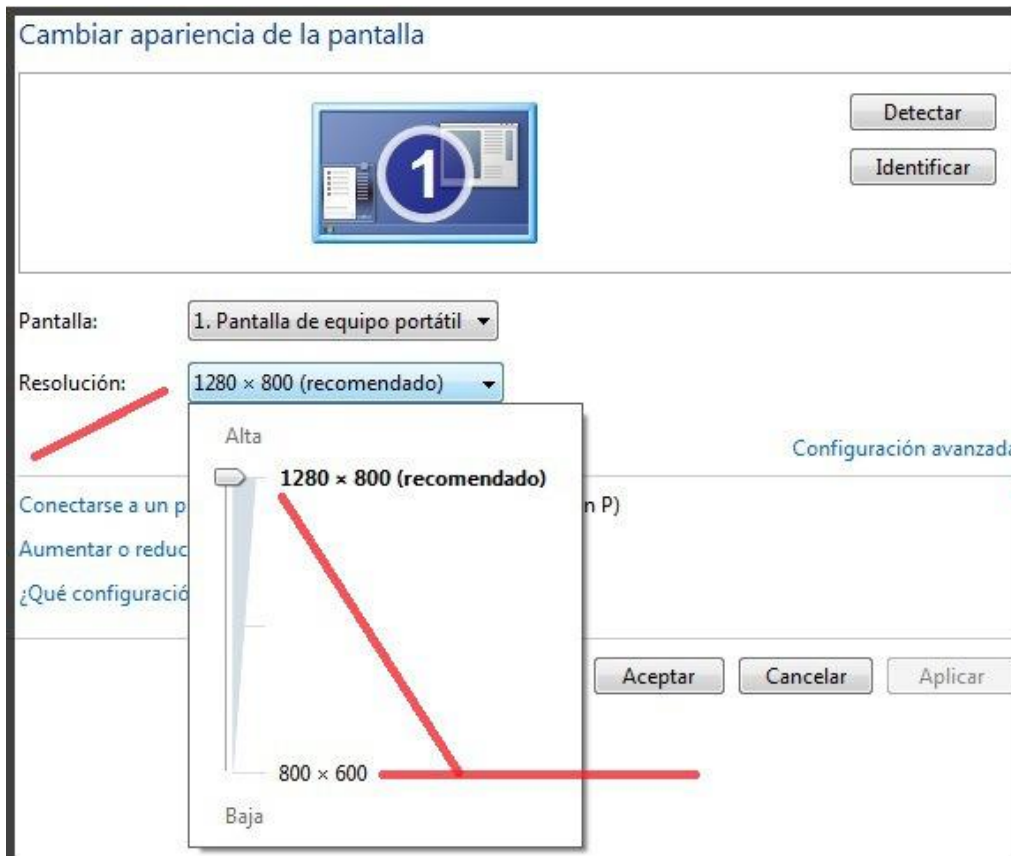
Cambiar apariencia de la pantalla

Detectar

Identificar

1

Pantalla: 1. Pantalla de equipo portátil

Resolución: 1280 × 800 (recomendado)

Alta

1280 × 800 (recomendado)

800 × 600

Baja

Configuración avanzada

Conectarse a un p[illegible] n P)

Aumentar o reduc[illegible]

¿Qué configuració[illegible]

Aceptar Cancelar Aplicar